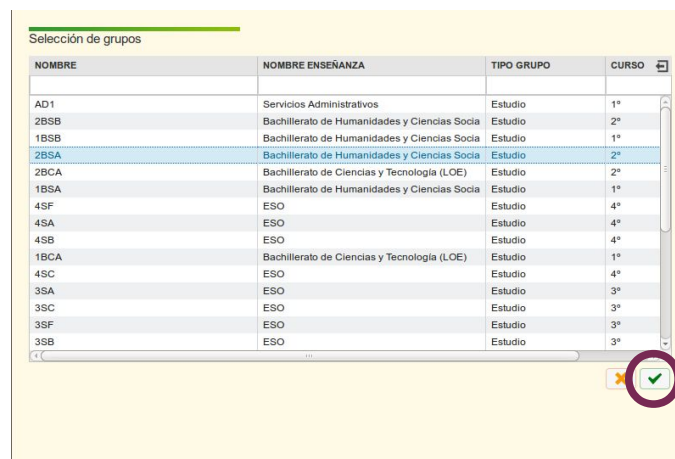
Selección de grupos

| NOMBRE | NOMBRE ENSEÑANZA | TIPO GRUPO | CURSO |
|---|---|---|---|
| AD1 | Servicios Administrativos | Estudio | 1º |
| 2BSB | Bachillerato de Humanidades y Ciencias Socia | Estudio | 2º |
| 1BSB | Bachillerato de Humanidades y Ciencias Socia | Estudio | 1º |
| 2BSA | Bachillerato de Humanidades y Ciencias Socia | Estudio | 2º |
| 2BCA | Bachillerato de Ciencias y Tecnología (LOE) | Estudio | 2º |
| 1BSA | Bachillerato de Humanidades y Ciencias Socia | Estudio | 1º |
| 4SF | ESO | Estudio | 4º |
| 4SA | ESO | Estudio | 4º |
| 4SB | ESO | Estudio | 4º |
| 1BCA | Bachillerato de Ciencias y Tecnología (LOE) | Estudio | 1º |
| 4SC | ESO | Estudio | 4º |
| 3SA | ESO | Estudio | 3º |
| 3SC | ESO | Estudio | 3º |
| 3SF | ESO | Estudio | 3º |
| 3SB | ESO | Estudio | 3º |